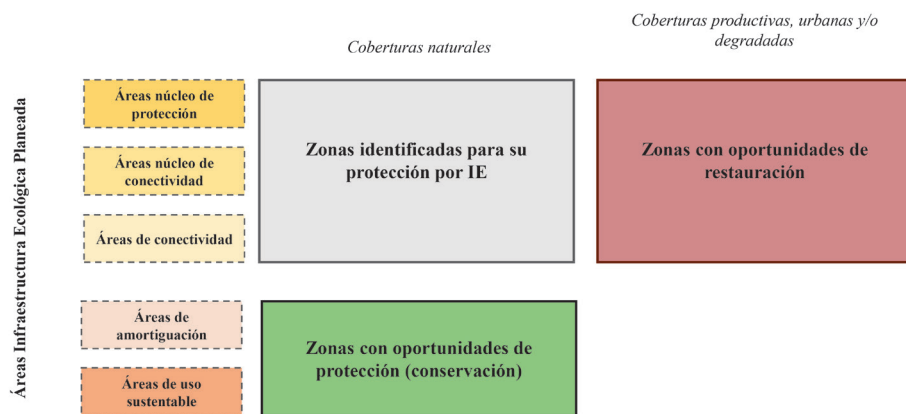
Coberturas naturales

Coberturas productivas, urbanas y/o degradadas

Áreas Infraestructura Ecológica Planeada

Áreas núcleo de protección

Áreas núcleo de conectividad

Áreas de conectividad

Zonas identificadas para su protección por IE

Zonas con oportunidades de restauración

Áreas de amortiguación

Áreas de uso sustentable

Zonas con oportunidades de protección (conservación)